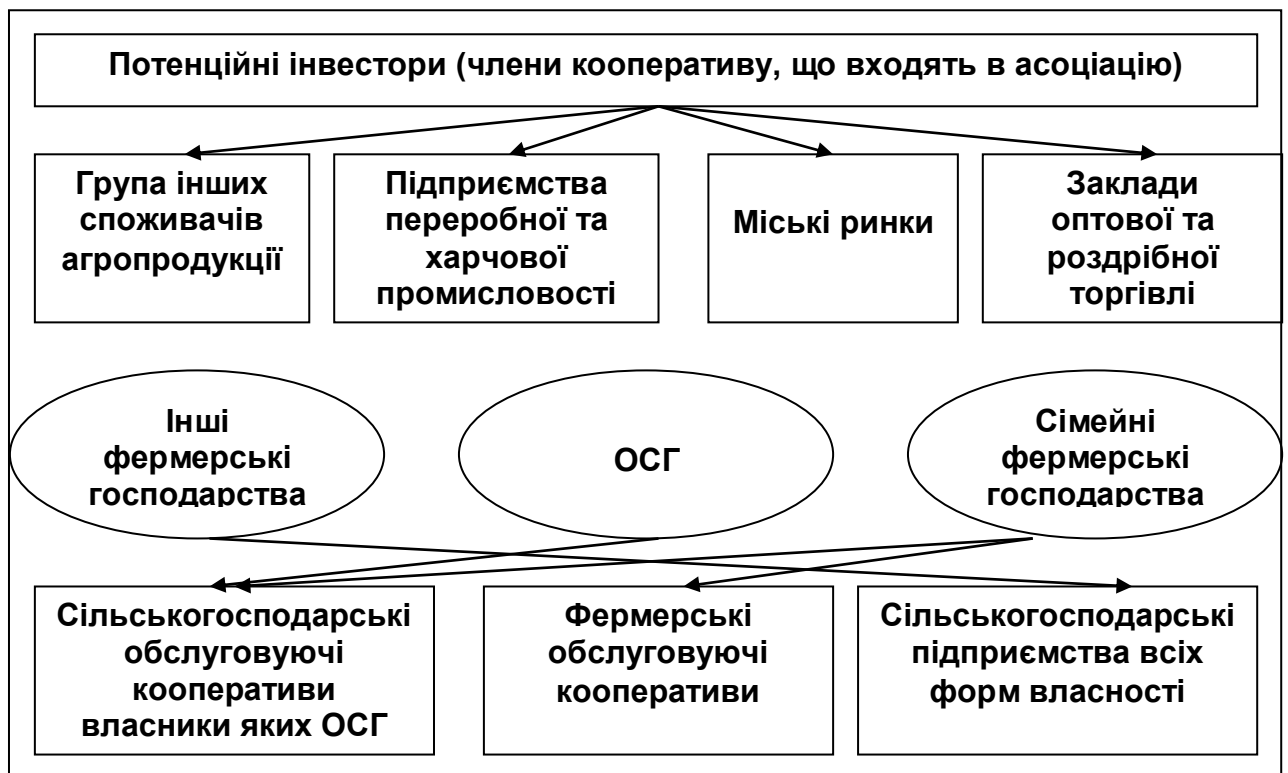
Потенційні інвестори (члени кооперативу, що входять в асоціацію)

Група інших споживачів агропродукції

Підприємства переробної та харчової промисловості

Міські ринки

Заклади оптової та роздрібної торгівлі

Інші фермерські господарства

ОСГ

Сімейні фермерські господарства

Сільськогосподарські обслуговуючі кооперативи власники яких ОСГ

Фермерські обслуговуючі кооперативи

Сільськогосподарські підприємства всіх форм власності